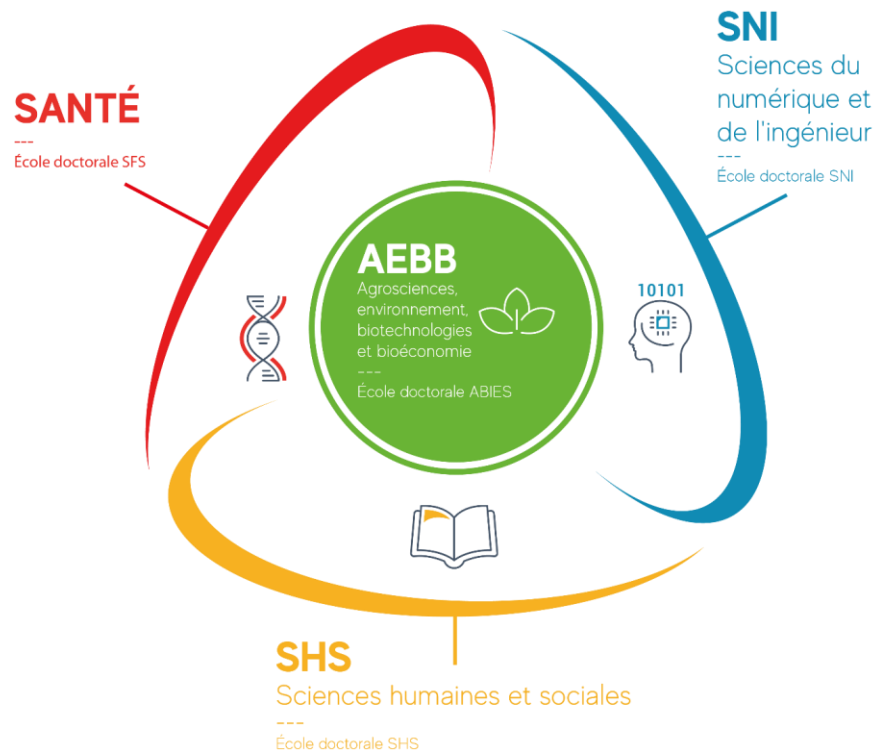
SANTÉ
---
École doctorale SFS

SNI
Sciences du numérique et de l'ingénieur
---
École doctorale SNI

AEBB
Agrosciences, environnement, biotechnologies et bioéconomie
---
École doctorale ABIES

10101

SHS
Sciences humaines et sociales
---
École doctorale SHS